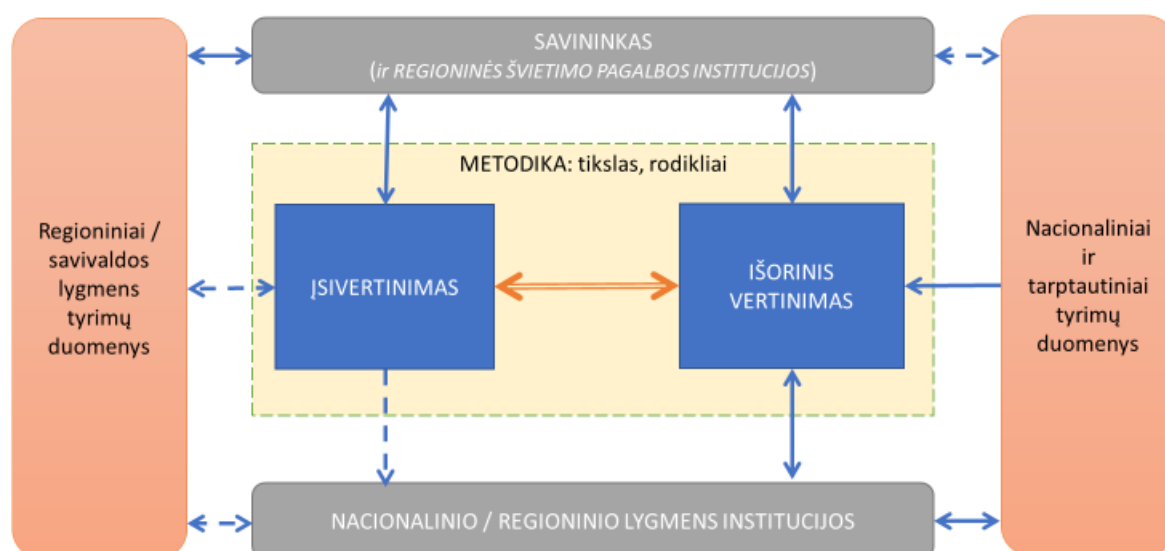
SAVININKAS
(ir REGIONINĖS ŠVIETIMO PAGALBOS INSTITUCIJOS)

METODIKA: tikslas, rodikliai

Regioniniai / savivaldos lygmens tyrimų duomenys

ĮSIVERTINIMAS

IŠORINIS VERTINIMAS

Nacionaliniai ir tarptautiniai tyrimų duomenys

NACIONALINIO / REGIONINIO LYGMENS INSTITUCIJOS